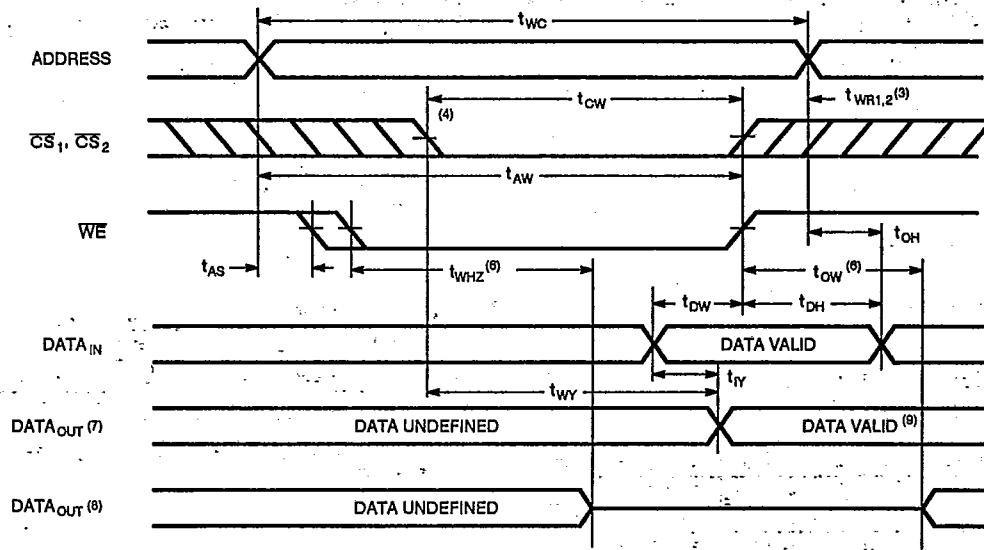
ADDRESS

$\overline{CS}_1$, $\overline{CS}_2$

$\overline{WE}$

DATA$_{IN}$

DATA$_{OUT}$ (7)

DATA$_{OUT}$ (8)

t$_{WC}$

t$_{CW}$

(4)

t$_{WR1,2}$$^{(3)}$

t$_{AW}$

t$_{AS}$

t$_{WHZ}$$^{(6)}$

t$_{OH}$

t$_{OW}$$^{(6)}$

t$_{DW}$

t$_{DH}$

DATA VALID

t$_{IY}$

t$_{WY}$

DATA UNDEFINED

DATA VALID$^{(9)}$

DATA UNDEFINED